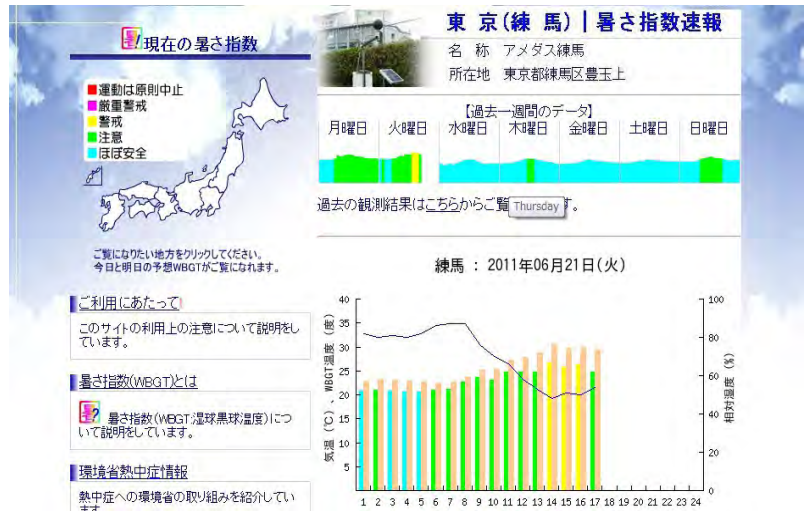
現在の暑さ指数

運動は原則中止
厳重警戒
警戒
注意
ほぼ安全

ご覧になりたい地方をクリックしてください。
今日と明日の予想WBGTがご覧になれます。

ご利用にあたって

このサイトの利用上の注意について説明をしています。

暑さ指数(WBGT)とは

暑さ指数(WBGT:湿球黒球温度)について説明をしています。

環境省熱中症情報

熱中症への環境省の取り組みを紹介しています。

東 京(練 馬)|暑さ指数速報

名 称 アメダス練馬
所在地 東京都練馬区豊玉上

【過去一週間のデータ】

月曜日 火曜日 水曜日 木曜日 金曜日 土曜日 日曜日

過去の観測結果はこちらからご覧 Thursday す。

練馬 : 2011年06月21日(火)

気温(℃)、WBGT温度(度)
相対湿度(%)

40 35 30 25 20 15 10 5 0
100 80 60 40 20 0
1 2 3 4 5 6 7 8 9 10 11 12 13 14 15 16 17 18 19 20 21 22 23 24